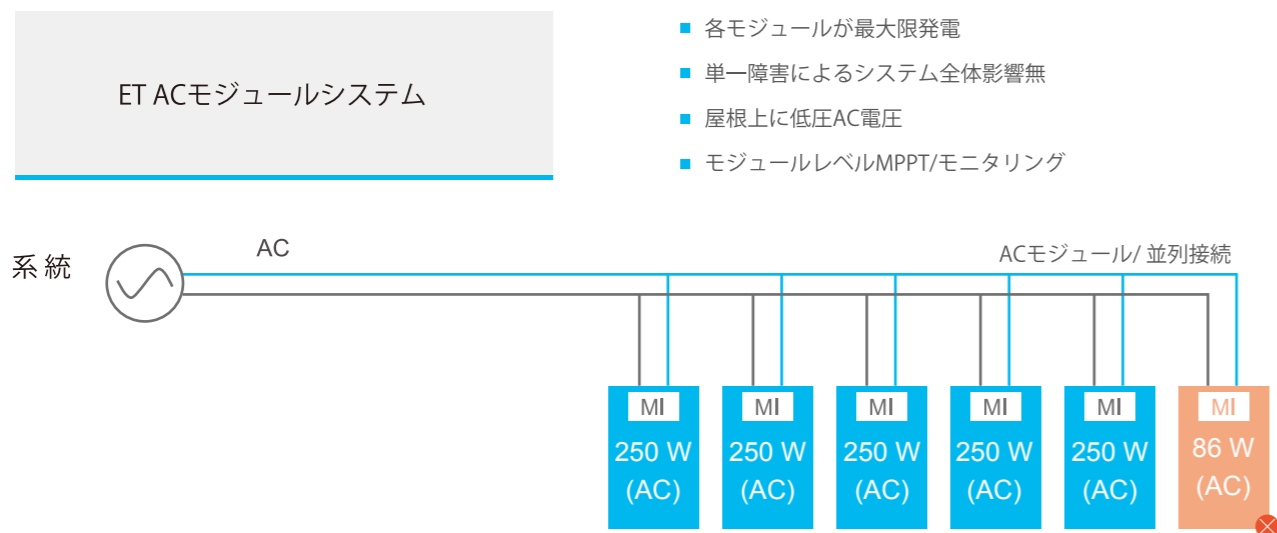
ET ACモジュールシステム

各モジュールが最大限発電

単一障害によるシステム全体影響無

屋根上に低圧AC電圧

モジュールレベルMPPT/モニタリング

系統

AC

ACモジュール/ 並列接続

MI
250 W
(AC)

MI
250 W
(AC)

MI
250 W
(AC)

MI
250 W
(AC)

MI
250 W
(AC)

MI
86 W
(AC)